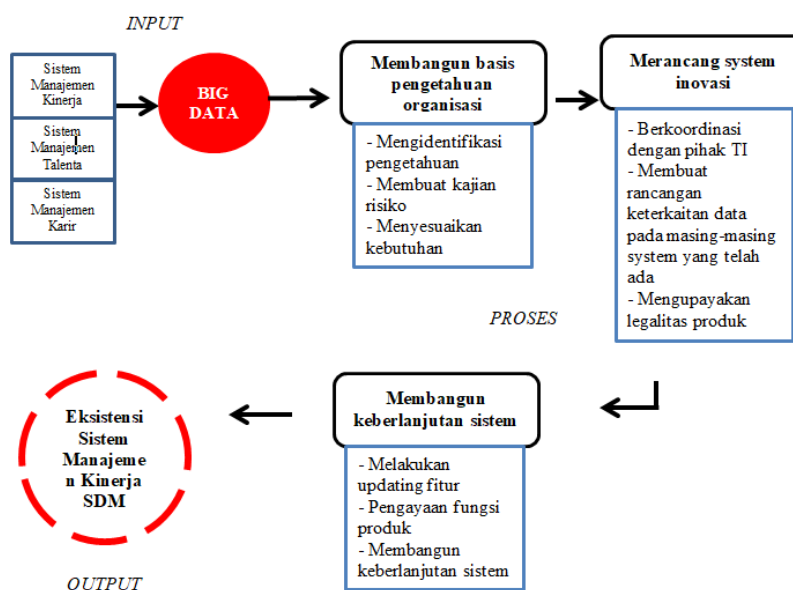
INPUT

Sistem Manajemen Kinerja

Sistem Manajemen Talenta

Sistem Manajemen Karir

BIG DATA

Membangun basis pengetahuan organisasi

- Mengidentifikasi pengetahuan
- Membuat kajian risiko
- Menyesuaikan kebutuhan

Merancang system inovasi

- Berkoordinasi dengan pihak TI
- Membuat rancangan keterkaitan data pada masing-masing system yang telah ada
- Mengupayakan legalitas produk

PROSES

Membangun keberlanjutan sistem

- Melakukan updating fitur
- Pengayaan fungsi produk
- Membangun keberlanjutan sistem

Eksistensi Sistem Manajemen Kinerja SDM

OUTPUT